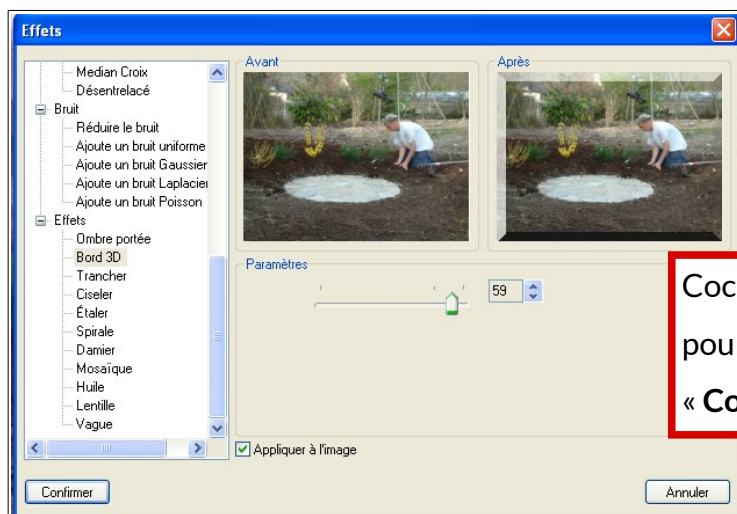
Effets

Median Croix
Désentrelacé
Bruit
Réduire le bruit
Ajoute un bruit uniforme
Ajoute un bruit Gaussier
Ajoute un bruit Laplacier
Ajoute un bruit Poisson
Effets
Ombre portée
Bord 3D
Trancher
Ciseler
Étaler
Spirale
Damier
Mosaïque
Huile
Lentille
Vague

Avant

Après

Paramètres

59

Coc

pou

« Co

Appliquer à l'image

Confirmer

Annuler